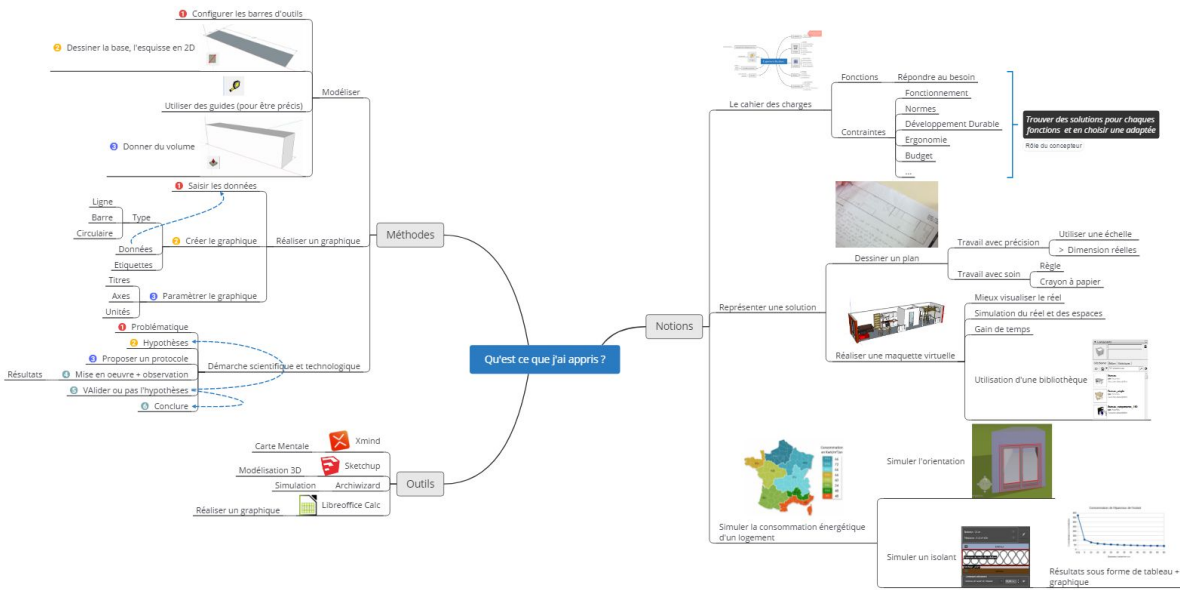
Qu'est ce que j'ai appris ?

Méthodes

Modéliser
1 Configurer les barres d'outils
2 Dessiner la base, l'esquisse en 2D
Utiliser des guides (pour être précis)
3 Donner du volume

Réaliser un graphique
1 Saisir les données
2 Créer le graphique
Type
Ligne
Barre
Circulaire
Données
Etiquettes
3 Paramètrer le graphique
Titres
Axes
Unités

Démarche scientifique et technologique
1 Problématique
2 Hypothèses
3 Proposer un protocole
4 Mise en oeuvre + observation
Résultats
5 VAlider ou pas l'hypothèses
6 Conclure

Outils
Carte Mentale
Xmind
Modélisation 3D
Sketchup
Simulation
Archiwizard
Réaliser un graphique
Libreoffice Calc

Notions

Le cahier des charges
Fonctions
Répondre au besoin
Contraintes
Fonctionnement
Normes
Développement Durable
Ergonomie
Budget
...
Trouver des solutions pour chaques fonctions et en choisir une adaptée
Rôle du concepteur

Représenter une solution
Dessiner un plan
Travail avec précision
Utiliser une échelle
> Dimension réelles
Travail avec soin
Règle
Crayon à papier
Réaliser une maquette virtuelle
Mieux visualiser le réel
Simulation du réel et des espaces
Gain de temps
Utilisation d'une bibliothèque

Simuler la consommation énergétique d'un logement
Simuler l'orientation
Simuler un isolant
Résultats sous forme de tableau + graphique